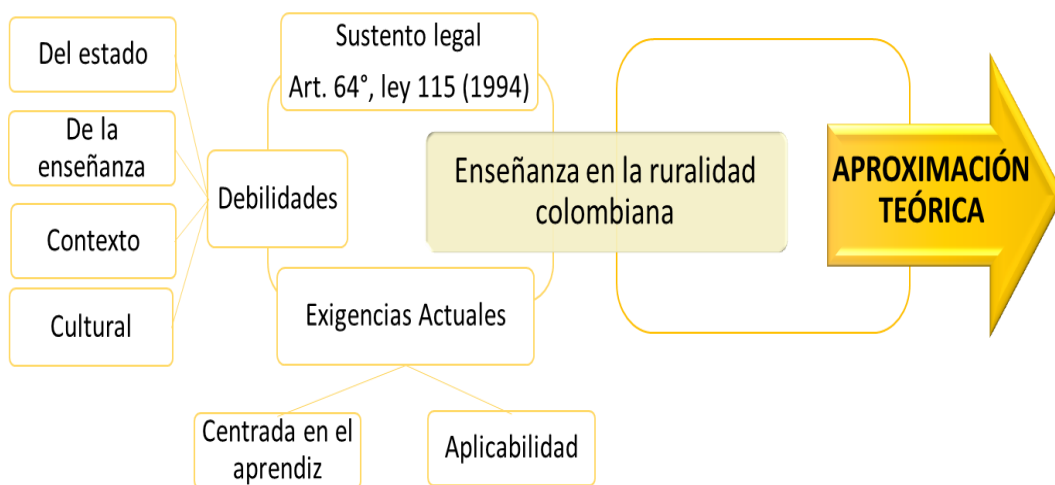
Del estado

De la enseñanza

Contexto

Cultural

Debilidades

Sustento legal
Art. 64°, ley 115 (1994)

Exigencias Actuales

Centrada en el aprendiz

Aplicabilidad

Enseñanza en la ruralidad colombiana

APROXIMACIÓN TEÓRICA